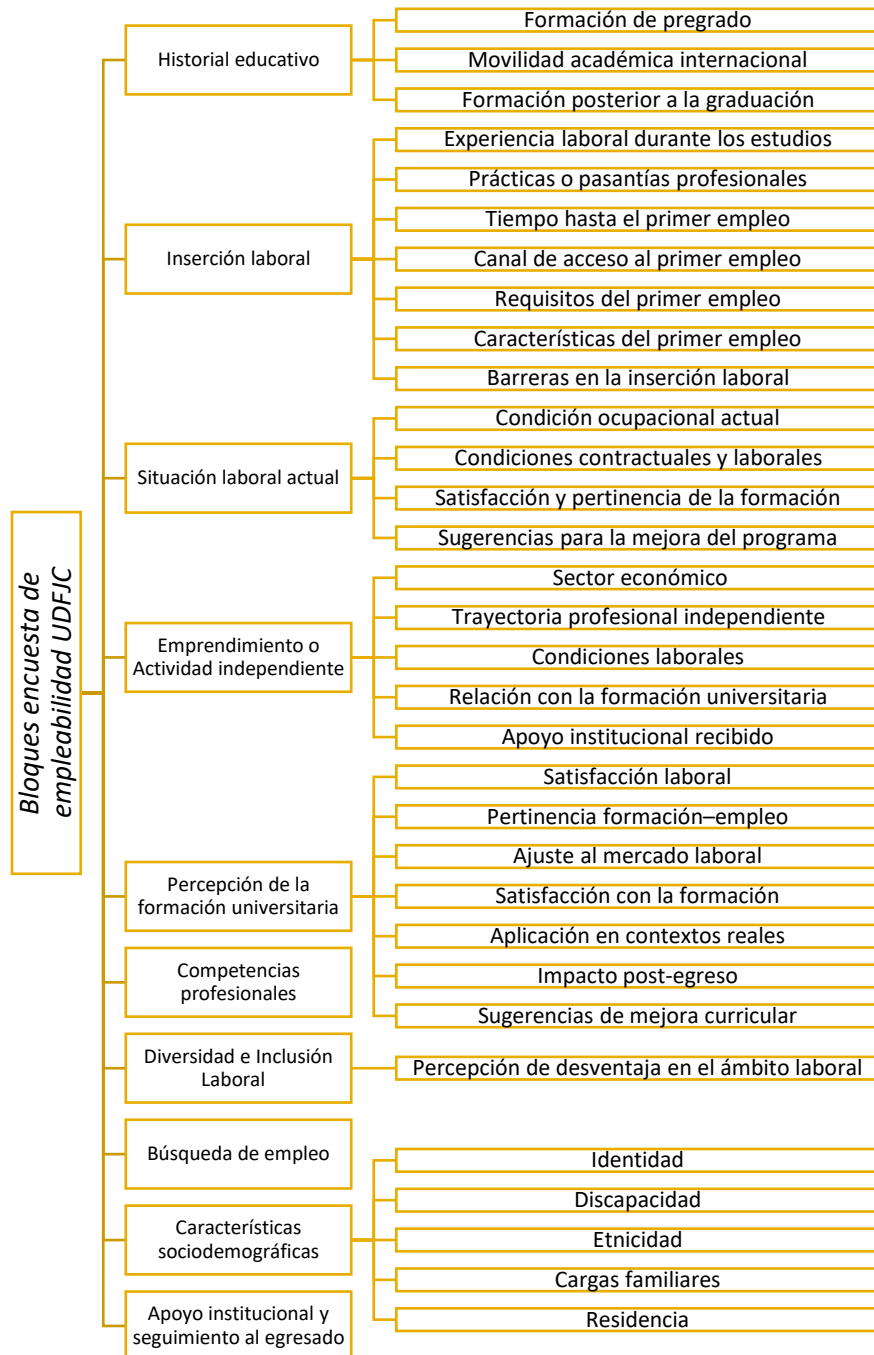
Bloques encuesta de empleabilidad UDFJC

Historial educativo
Formación de pregrado
Movilidad académica internacional
Formación posterior a la graduación

Inserción laboral
Experiencia laboral durante los estudios
Prácticas o pasantías profesionales
Tiempo hasta el primer empleo
Canal de acceso al primer empleo
Requisitos del primer empleo
Características del primer empleo
Barreras en la inserción laboral

Situación laboral actual
Condición ocupacional actual
Condiciones contractuales y laborales
Satisfacción y pertinencia de la formación
Sugerencias para la mejora del programa

Emprendimiento o Actividad independiente
Sector económico
Trayectoria profesional independiente
Condiciones laborales
Relación con la formación universitaria
Apoyo institucional recibido

Percepción de la formación universitaria
Satisfacción laboral
Pertinencia formación–empleo
Ajuste al mercado laboral
Satisfacción con la formación
Aplicación en contextos reales
Impacto post-egreso
Sugerencias de mejora curricular

Competencias profesionales

Diversidad e Inclusión Laboral
Percepción de desventaja en el ámbito laboral

Búsqueda de empleo

Características sociodemográficas
Identidad
Discapacidad
Etnicidad
Cargas familiares
Residencia

Apoyo institucional y seguimiento al egresado